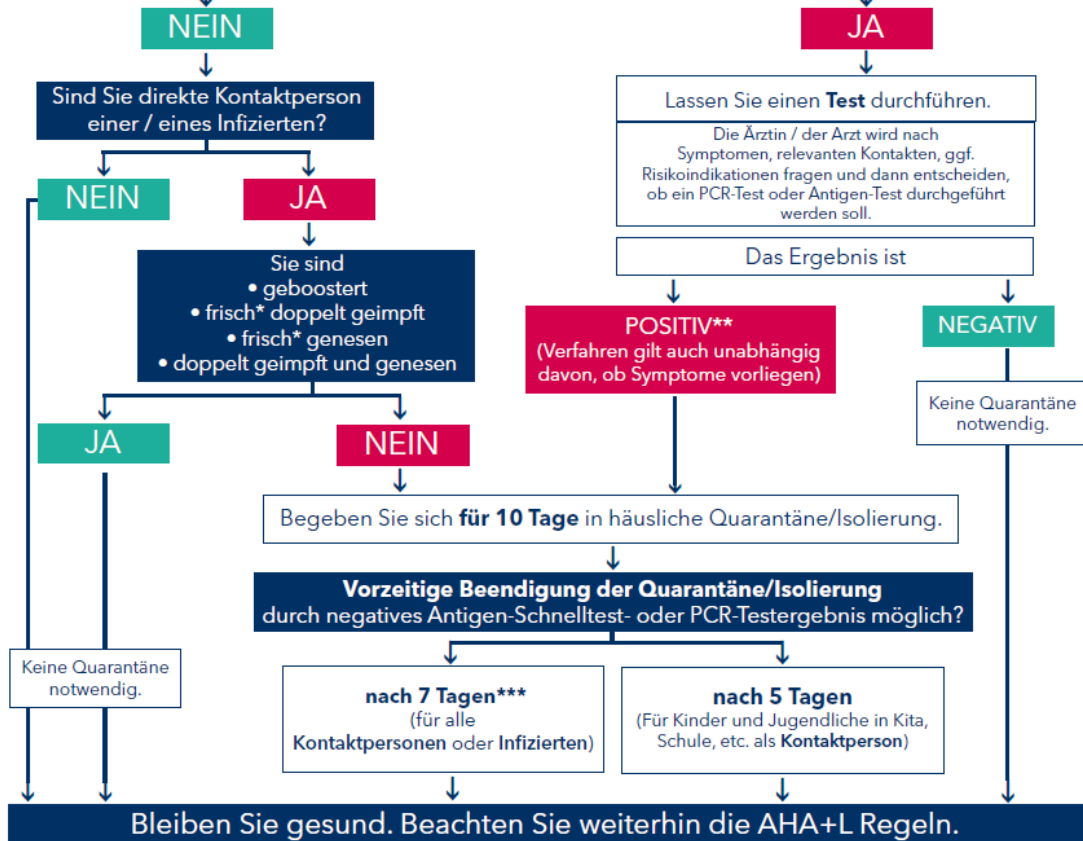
NEIN

JA

Sind Sie direkte Kontaktperson einer / eines Infizierten?

Lassen Sie einen **Test** durchführen.

Die Ärztin / der Arzt wird nach Symptomen, relevanten Kontakten, ggf. Risikoindikationen fragen und dann entscheiden, ob ein PCR-Test oder Antigen-Test durchgeführt werden soll.

NEIN

JA

Das Ergebnis ist

Sie sind
• geboostert
• frisch* doppelt geimpft
• frisch* genesen
• doppelt geimpft und genesen

POSITIV**
(Verfahren gilt auch unabhängig davon, ob Symptome vorliegen)

NEGATIV

Keine Quarantäne notwendig.

JA

NEIN

Begeben Sie sich **für 10 Tage** in häusliche Quarantäne/Isolierung.

**Vorzeitige Beendigung der Quarantäne/Isolierung**
durch negatives Antigen-Schnelltest- oder PCR-Testergebnis möglich?

Keine Quarantäne notwendig.

**nach 7 Tagen*****
(für alle **Kontaktpersonen** oder **Infizierten**)

**nach 5 Tagen**
(Für Kinder und Jugendliche in Kita, Schule, etc. als **Kontaktperson**)

Bleiben Sie gesund. Beachten Sie weiterhin die AHA+L Regeln.